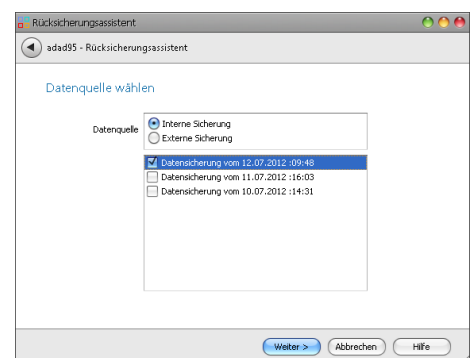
Rücksicherungsassistent

adad95 - Rücksicherungsassistent

Datenquelle wählen

Datenquelle
Interne Sicherung
Externe Sicherung

Datensicherung vom 12.07.2012 :09:48
Datensicherung vom 11.07.2012 :16:03
Datensicherung vom 10.07.2012 :14:31

Weiter >
Abbrechen
Hilfe